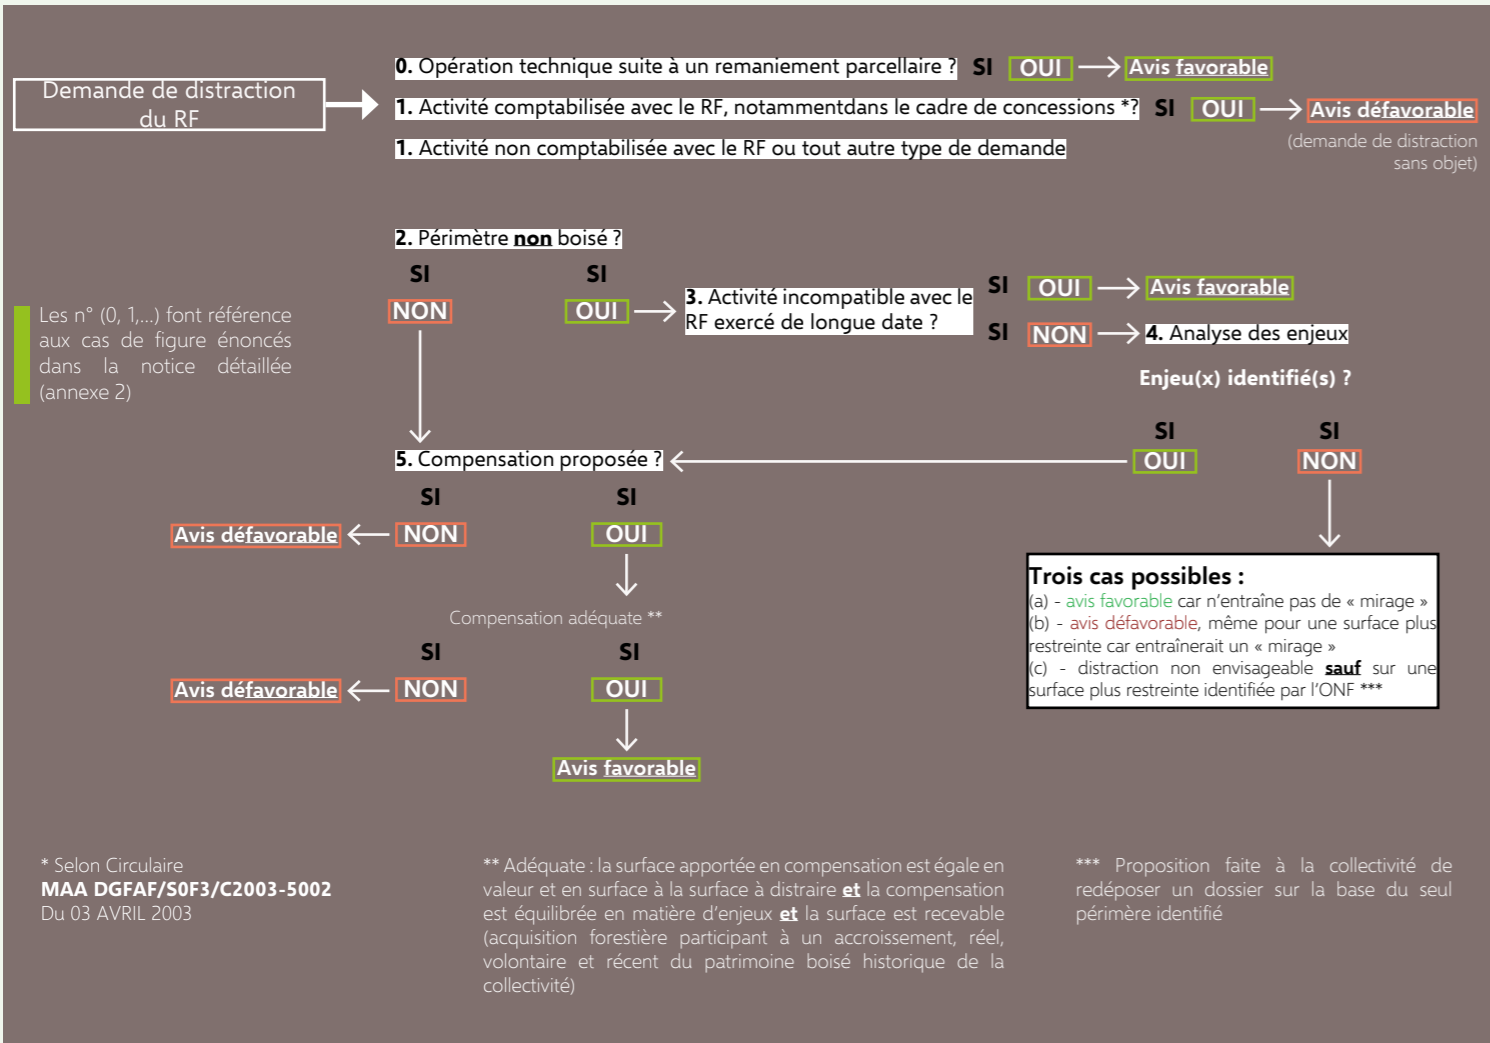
Demande de distraction du RF

0. Opération technique suite à un remaniement parcellaire ? SI OUI Avis favorable

1. Activité comptabilisée avec le RF, notammentdans le cadre de concessions *? SI OUI Avis défavorable

(demande de distraction sans objet)

1. Activité non comptabilisée avec le RF ou tout autre type de demande

2. Périmètre non boisé ?

SI NON

SI OUI

3. Activité incompatible avec le RF exercé de longue date ?

SI OUI Avis favorable

SI NON 4. Analyse des enjeux

Enjeu(x) identifié(s) ?

Les n° (0, 1,...) font référence aux cas de figure énoncés dans la notice détaillée (annexe 2)

5. Compensation proposée ?

SI OUI

SI NON

SI NON Avis défavorable

SI OUI

Compensation adéquate **

SI NON Avis défavorable

SI OUI

Avis favorable

Trois cas possibles :
(a) - avis favorable car n'entraîne pas de « mirage »
(b) - avis défavorable, même pour une surface plus restreinte car entraînerait un « mirage »
(c) - distraction non envisageable sauf sur une surface plus restreinte identifiée par l'ONF ***

* Selon Circulaire
MAA DGFAF/S0F3/C2003-5002
Du 03 AVRIL 2003

** Adéquate : la surface apportée en compensation est égale en valeur et en surface à la surface à distraire et la compensation est équilibrée en matière d'enjeux et la surface est recevable (acquisition forestière participant à un accroissement, réel, volontaire et récent du patrimoine boisé historique de la collectivité)

*** Proposition faite à la collectivité de redéposer un dossier sur la base du seul périmère identifié